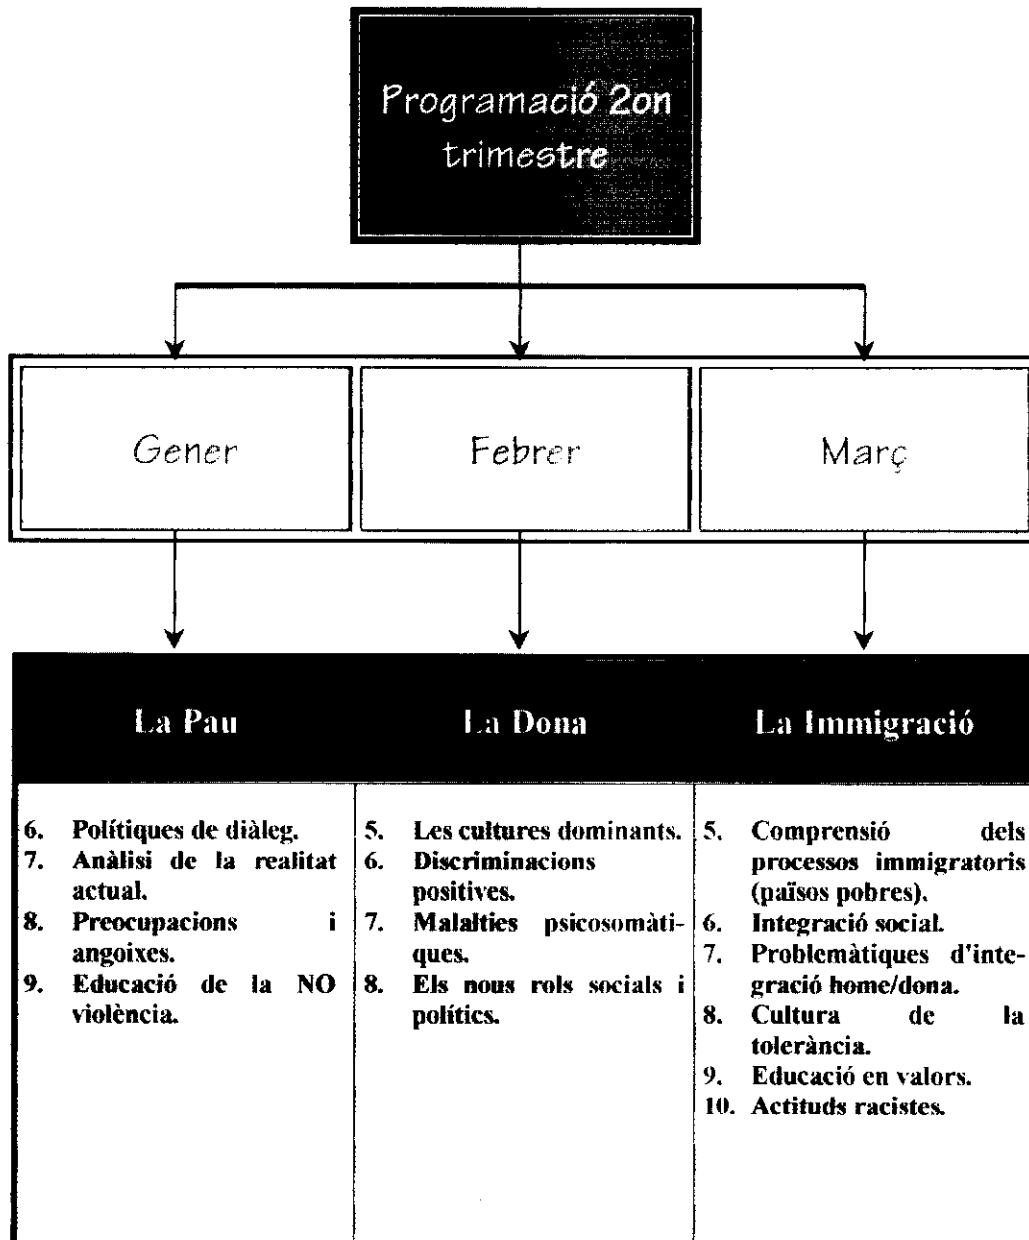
Programació 2on trimestre

Gener

Febrer

Març

| La Pau | La Dona | La Immigració |
|---|---|---|
| 6. Polítiques de diàleg. 7. Anàlisi de la realitat actual. 8. Preocupacions i angoixes. 9. Educació de la NO violència. | 5. Les cultures dominants. 6. Discriminacions positives. 7. Malalties psicosomàtiques. 8. Els nous rols socials i polítics. | 5. Comprensió dels processos immigratoris (països pobres). 6. Integració social. 7. Problemàtiques d'integració home/dona. 8. Cultura de la tolerància. 9. Educació en valors. 10. Actituds racistes. |